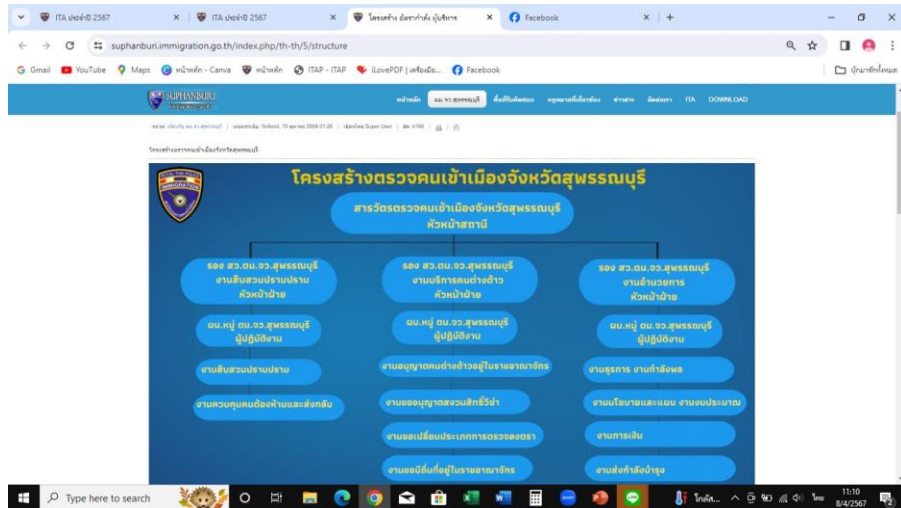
ITA ประจำปี 2567
ITA ประจำปี 2567
โครงสร้าง อัตรากำลัง ผู้บริหาร
Facebook
suphanburi.immigration.go.th/index.php/th-th/5/structure
Gmail YouTube Maps หน้าหลัก - Canva หน้าหลัก ITAP - ITAP iLovePDF | เครื่องมือ... Facebook
บุ๊กมาร์กทั้งหมด
SUPHANBURI
หน้าหลัก ตม.จว.สุพรรณบุรี ขั้นตอนการติดต่อ กฎหมายที่เกี่ยวข้อง ข่าวสาร ติดต่อเรา ITA DOWNLOAD
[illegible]
โครงสร้างตรวจคนเข้าเมืองจังหวัดสุพรรณบุรี
IMMIGRATION
โครงสร้างตรวจคนเข้าเมืองจังหวัดสุพรรณบุรี
สารวัตรตรวจคนเข้าเมืองจังหวัดสุพรรณบุรี หัวหน้าสถานี
รอง สว.ตม.จว.สุพรรณบุรี งานสืบสวนปราบปราม หัวหน้าฝ่าย
ผบ.หมู่ ตม.จว.สุพรรณบุรี ผู้ปฏิบัติงาน
งานสืบสวนปราบปราม
งานควบคุมคนต้องห้ามและส่งกลับ
รอง สว.ตม.จว.สุพรรณบุรี งานบริการคนต่างด้าว หัวหน้าฝ่าย
ผบ.หมู่ ตม.จว.สุพรรณบุรี ผู้ปฏิบัติงาน
งานอนุญาตคนต่างด้าวอยู่ในราชอาณาจักร
งานขออนุญาตลงตราเพื่อเดินทางกลับเข้ามาอีก
งานขอเปลี่ยนประเภทการตรวจลงตรา
งานแจ้งที่พักอยู่ในราชอาณาจักร
รอง สว.ตม.จว.สุพรรณบุรี งานอำนวยการ หัวหน้าฝ่าย
ผบ.หมู่ ตม.จว.สุพรรณบุรี ผู้ปฏิบัติงาน
งานธุรการ งานกำลังพล
งานนโยบายและแผน งานงบประมาณ
งานการเงิน
งานส่งกำลังบำรุง
Type here to search
11:10
8/4/2567